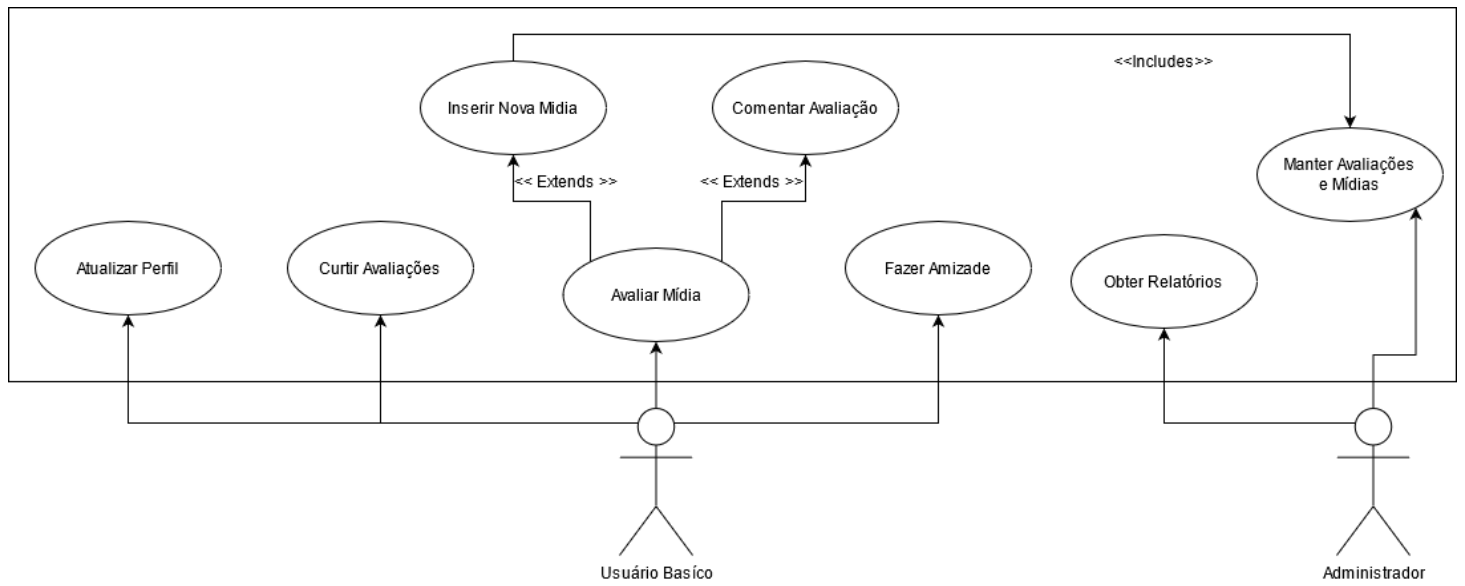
<<Includes>>

Inserir Nova Midia

Comentar Avaliação

Manter Avaliações e Mídias

<< Extends >>

<< Extends >>

Atualizar Perfil

Curtir Avaliações

Avaliar Mídia

Fazer Amizade

Obter Relatórios

Usuário Basíco

Administrador